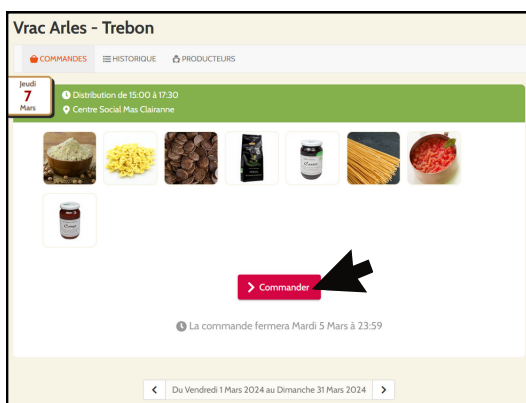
Vrac Arles - Trebon

COMMANDES HISTORIQUE PRODUCTEURS

Jeudi
7
Mars

Distribution de 15:00 à 17:30
Centre Social Mas Clairanne

Commander

La commande fermera Mardi 5 Mars à 23:59

< Du Vendredi 1 Mars 2024 au Dimanche 31 Mars 2024 >